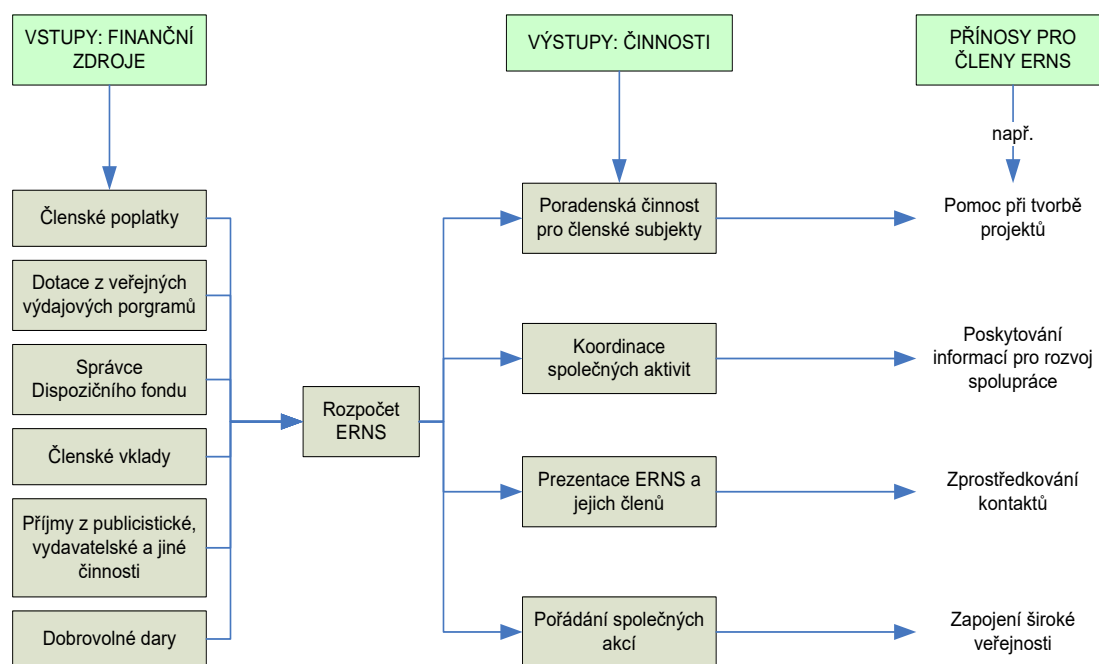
VSTUPY: FINANČNÍ ZDROJE

VÝSTUPY: ČINNOSTI

PŘÍNOSY PRO ČLENY ERNS

např.

Členské poplatky

Dotace z veřejných výdajových porgramů

Správce Dispozičního fondu

Členské vklady

Příjmy z publicistické, vydavatelské a jiné činnosti

Dobrovolné dary

Rozpočet ERNS

Poradenská činnost pro členské subjekty

Koordinace společných aktivit

Prezentace ERNS a jejich členů

Pořádání společných akcí

Pomoc při tvorbě projektů

Poskytování informací pro rozvoj spolupráce

Zprostředkování kontaktů

Zapojení široké veřejnosti